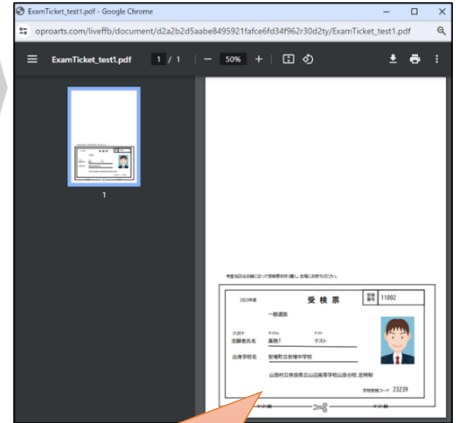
ExamTicket_test1.pdf - Google Chrome

oproarts.com/liveffb/document/d2a2b2d5aabe8495921fafce6fd34f962r30d2ty/ExamTicket_test1.pdf

ExamTicket_test1.pdf 1 / 1 — 50% +

1

2023年度 受 検 票 受検番号 11002

一般選抜

フリガナ タイガ テスト
志願者氏名 泰雅1 テスト

出身学校名 愛知町立愛知中学校

山形村立奈良県立山辺高等学校山添分校 定時制

学校受検コード 23239

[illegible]